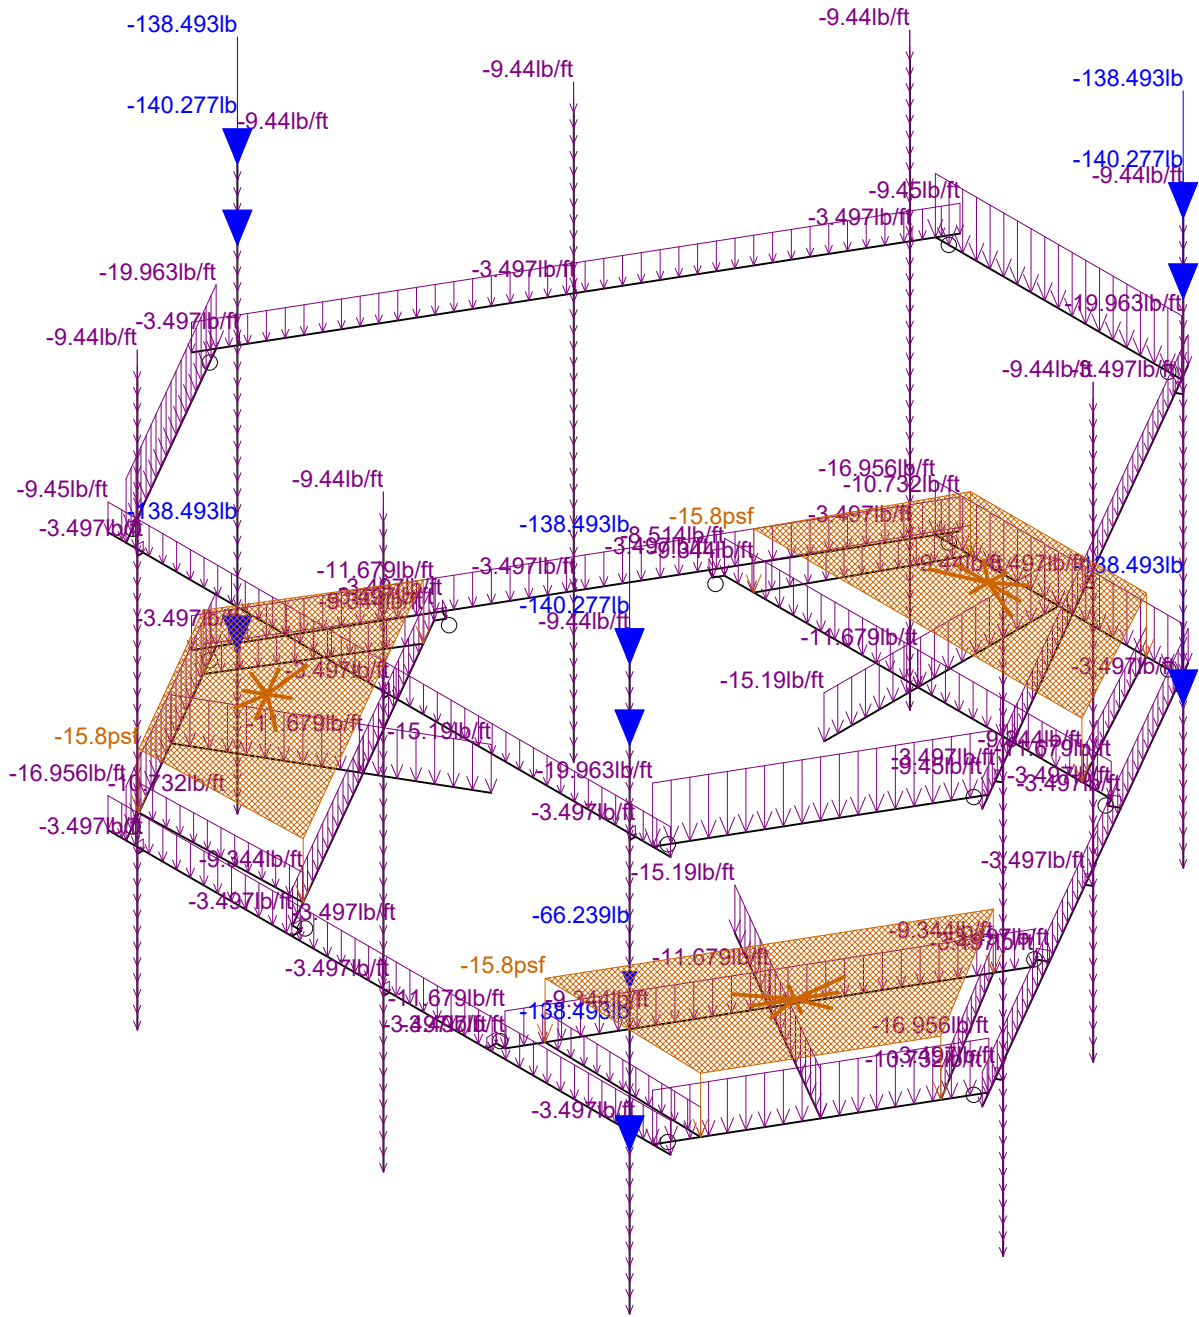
-138.493lb
-9.44lb/ft
-9.44lb/ft
-138.493lb
-140.277lb
-9.44lb/ft
-140.277lb
-9.44lb/ft
-9.45lb/ft
-3.497lb/ft
-3.497lb/ft
-19.963lb/ft
-19.963lb/ft
-3.497lb/ft
-9.44lb/ft
-9.44lb/ft
-3.497lb/ft
-16.956lb/ft
-9.44lb/ft
-10.732lb/ft
-9.45lb/ft
-15.8psf
-138.493lb
-3.497lb/ft
-3.497lb/ft
-138.493lb
-8.514lb/ft
-3.497lb/ft
-9.344lb/ft
-3.497lb/ft
-11.679lb/ft
-3.497lb/ft
-138.493lb
-140.277lb
-9.44lb/ft
-3.497lb/ft
-11.679lb/ft
-3.497lb/ft
-15.19lb/ft
-11.679lb/ft
-15.19lb/ft
-3.497lb/ft
-15.8psf
-9.344lb/ft
-16.956lb/ft
-19.963lb/ft
-3.497lb/ft
-9.45lb/ft
-11.679lb/ft
-10.732lb/ft
-3.497lb/ft
-3.497lb/ft
-3.497lb/ft
-3.497lb/ft
-9.344lb/ft
-3.497lb/ft
-15.19lb/ft
-3.497lb/ft
-3.497lb/ft
-66.239lb
-9.344lb/ft
-3.497lb/ft
-3.497lb/ft
-15.8psf
-11.679lb/ft
-11.679lb/ft
-9.344lb/ft
-3.497lb/ft
-138.493lb
-16.956lb/ft
-10.732lb/ft
-3.497lb/ft
-3.497lb/ft